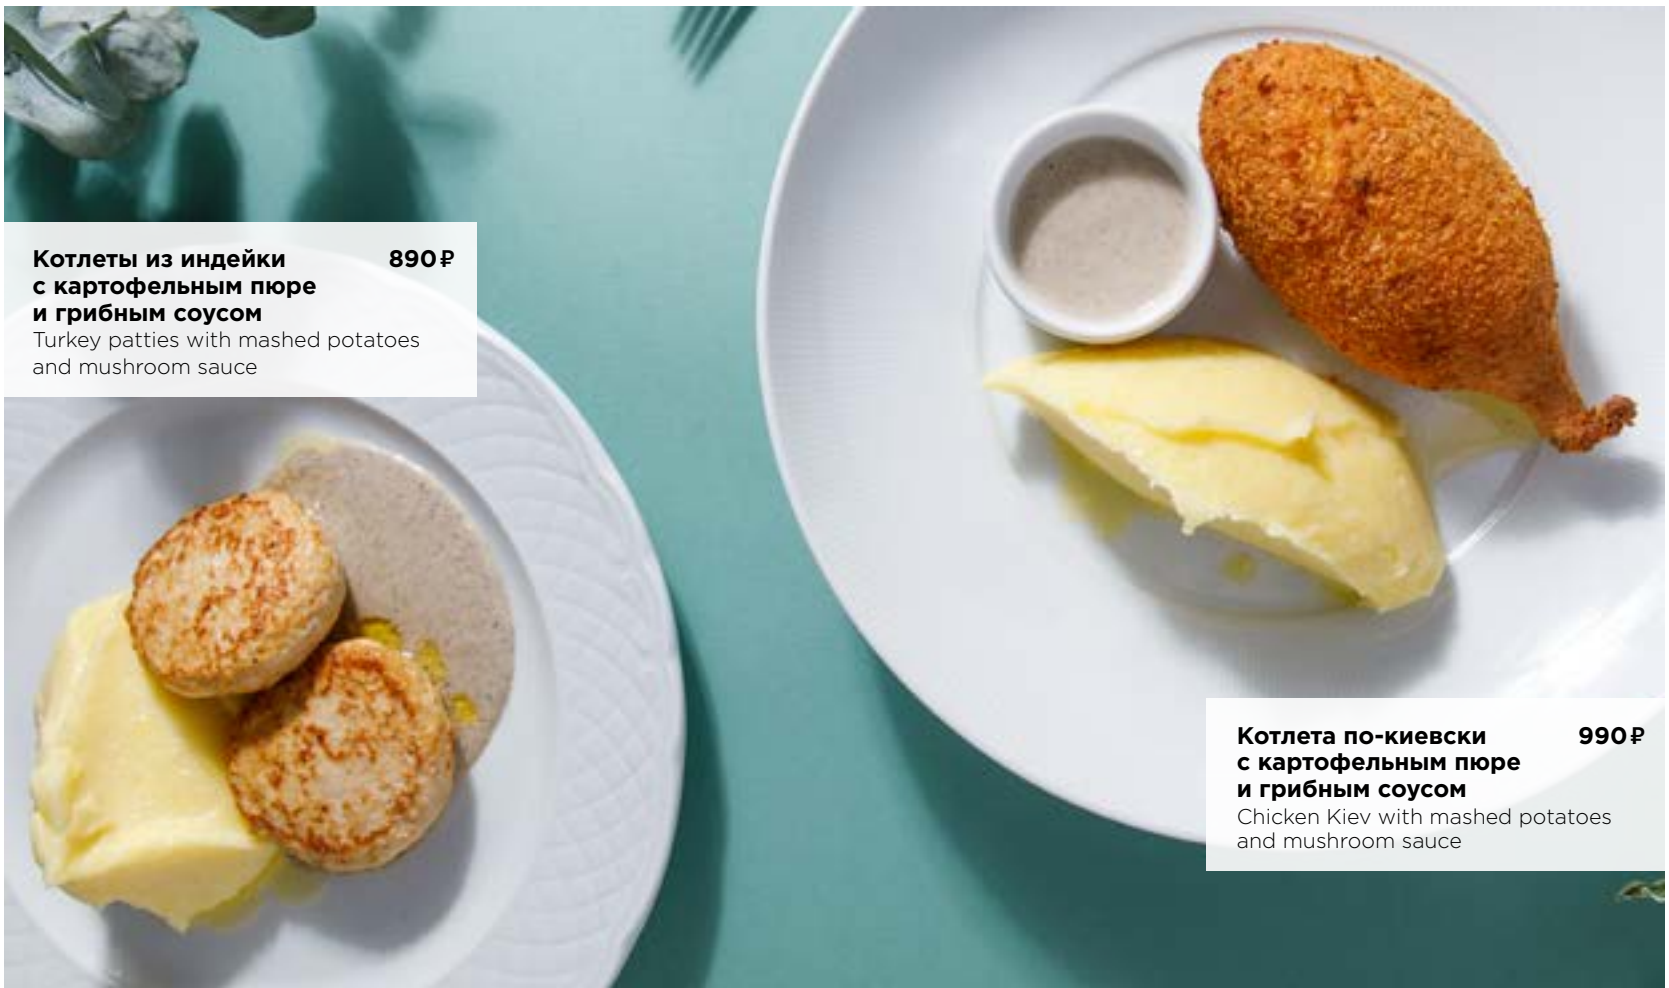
**Котлеты из индейки с картофельным пюре и грибным соусом** 890 ₽
Turkey patties with mashed potatoes and mushroom sauce

**Котлета по-киевски с картофельным пюре и грибным соусом** 990 ₽
Chicken Kiev with mashed potatoes and mushroom sauce